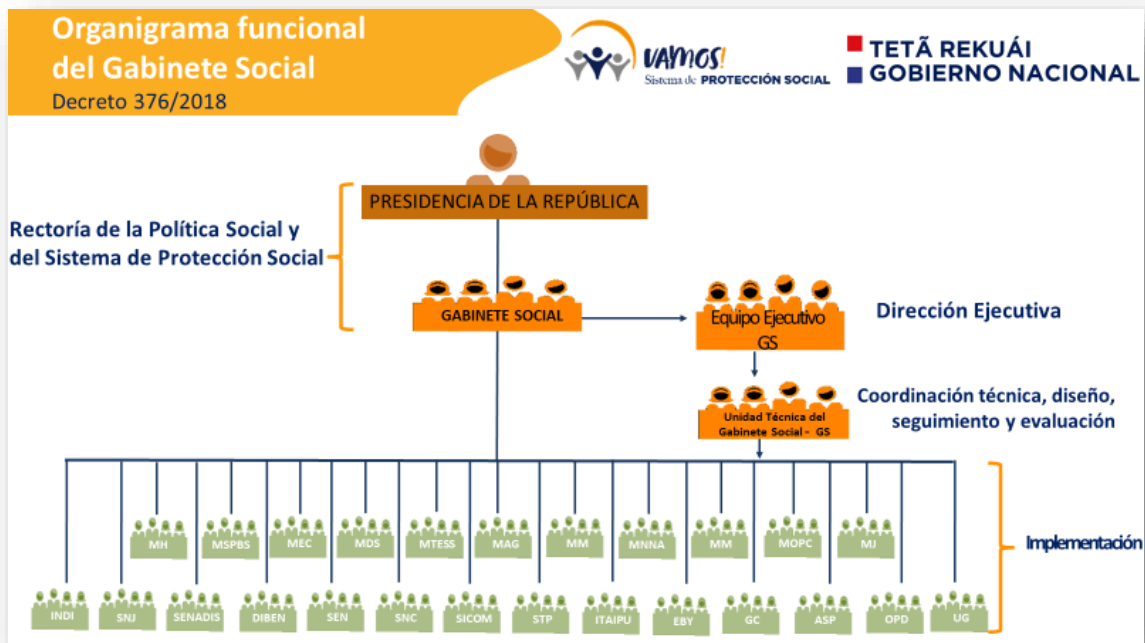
Organigrama funcional del Gabinete Social
Decreto 376/2018

VAMOS!
Sistema de PROTECCIÓN SOCIAL

TETÃ REKUÁI
GOBIERNO NACIONAL

PRESIDENCIA DE LA REPÚBLICA

Rectoría de la Política Social y del Sistema de Protección Social

GABINETE SOCIAL

Equipo Ejecutivo GS

Dirección Ejecutiva

Unidad Técnica del Gabinete Social - GS

Coordinación técnica, diseño, seguimiento y evaluación

MH
MSPBS
MEC
MDS
MTESS
MAG
MM
MNNA
MM
MOPC
MJ

Implementación

INDI
SNJ
SENADIS
DIBEN
SEN
SNC
SICOM
STP
ITAIPU
EBY
GC
ASP
OPD
UG